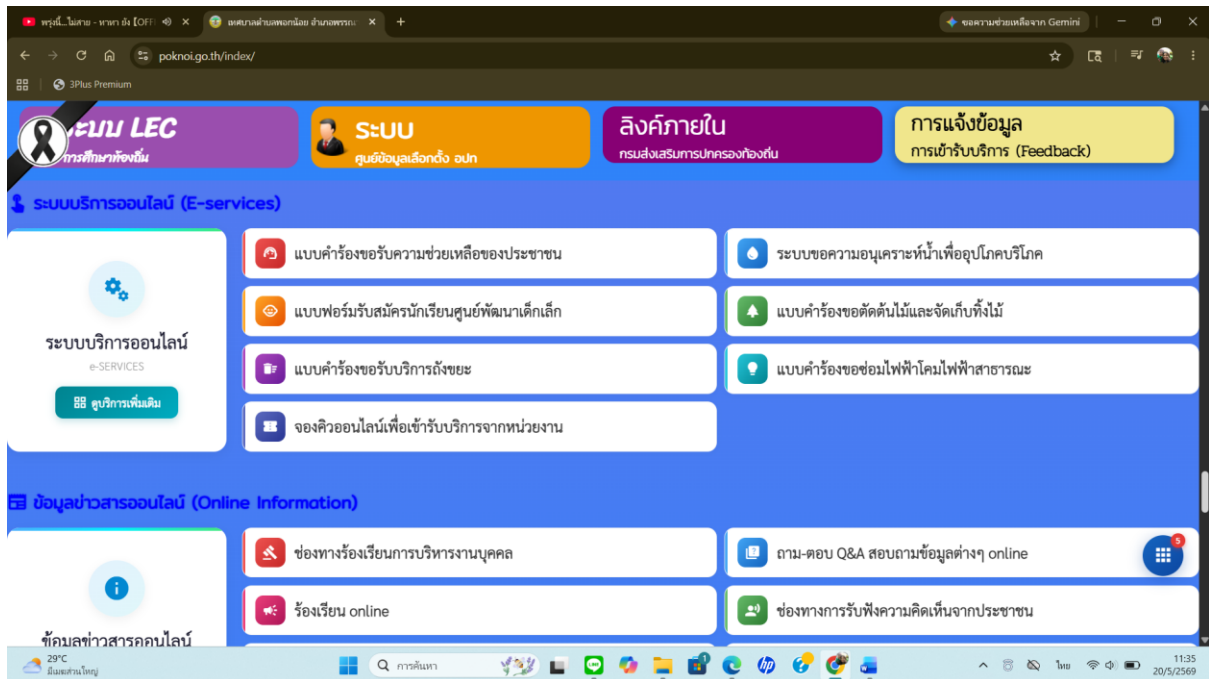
พรุ่งนี้...ไม่สาย - หาเท ปง [OFF ×
เทศบาลตำบลพอกน้อย อำเภอพรรณา ×
+
ขอความช่วยเหลือจาก Gemini
poknoi.go.th/index/
3Plus Premium

ระบบ LEC
การศึกษาท้องถิ่น

ระบบ
ศูนย์ข้อมูลเลือกตั้ง อปท

ลิงค์ภายใน
กรมส่งเสริมการปกครองท้องถิ่น

การแจ้งข้อมูล
การเข้ารับบริการ (Feedback)

ระบบบริการออนไลน์ (E-services)

ระบบบริการออนไลน์
e-SERVICES
ดูบริการเพิ่มเติม

แบบคำร้องขอรับความช่วยเหลือของประชาชน
ระบบขอความอนุเคราะห์น้ำเพื่ออุปโภคบริโภค
แบบฟอร์มรับสมัครนักเรียนศูนย์พัฒนาเด็กเล็ก
แบบคำร้องขอตัดต้นไม้และจัดเก็บกิ่งไม้
แบบคำร้องขอรับบริการถังขยะ
แบบคำร้องขอซ่อมไฟฟ้าโคมไฟฟ้าสาธารณะ
จองคิวออนไลน์เพื่อเข้ารับบริการจากหน่วยงาน

ข้อมูลข่าวสารออนไลน์ (Online Information)

ข้อมูลข่าวสารออนไลน์

ช่องทางร้องเรียนการบริหารงานบุคคล
ถาม-ตอบ Q&A สอบถามข้อมูลต่างๆ online
ร้องเรียน online
ช่องทางการรับฟังความคิดเห็นจากประชาชน

5

29°C
มีเมฆส่วนใหญ่
การค้นหา
ไทย
11:35
20/5/2569